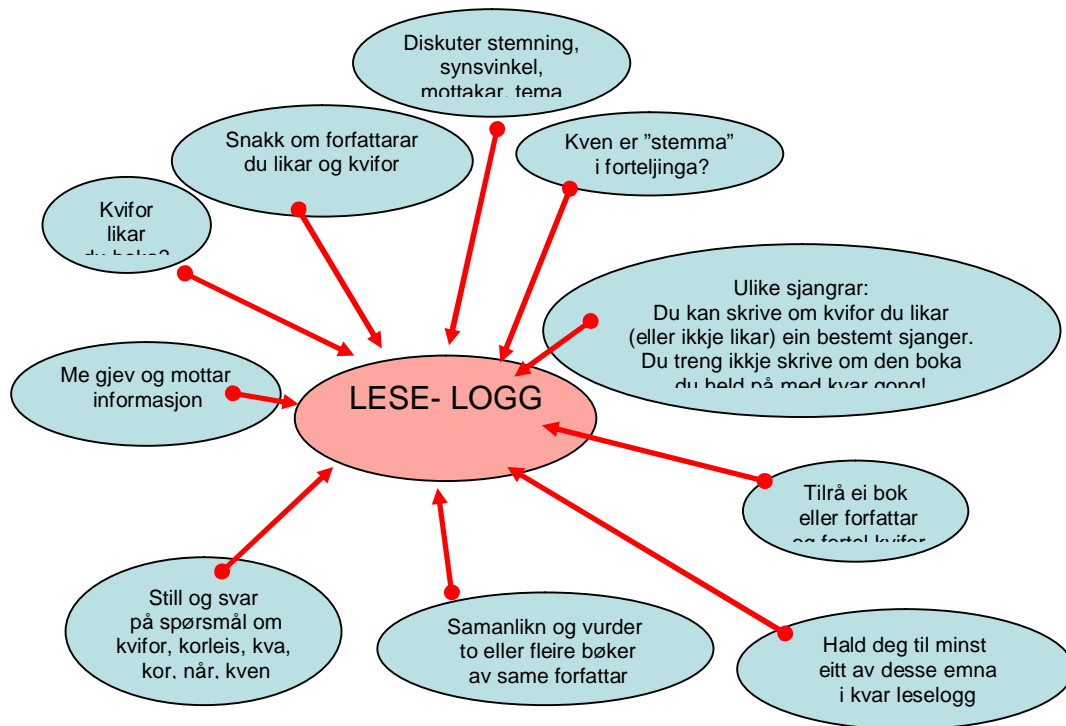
Diskuter stemning, synsvinkel, mottakar, tema

Snakk om forfattarar du likar og kvifor

Kven er "stemma" i forteljinga?

Kvifor likar du boka?

Ulike sjangrar: Du kan skrive om kvifor du likar (eller ikkje likar) ein bestemt sjanger. Du treng ikkje skrive om den boka du held på med kvar gong!

Me gjev og mottar informasjon

LESE- LOGG

Tilrå ei bok eller forfattar og fortel kvifor

Still og svar på spørsmål om kvifor, korleis, kva, kor, når, kven

Samanlikn og vurder to eller fleire bøker av same forfattar

Hald deg til minst eitt av desse emna i kvar leselogg